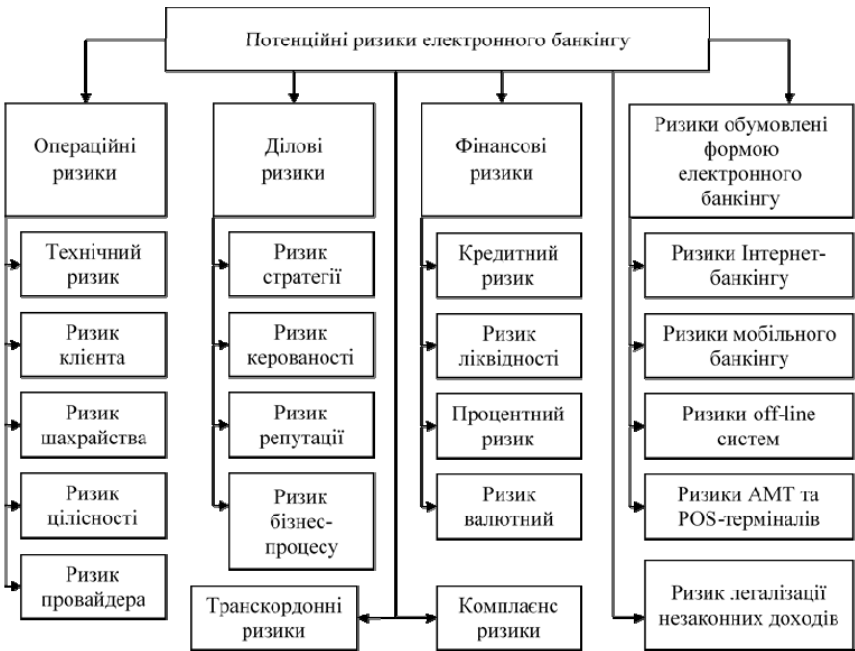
Потенційні ризики електронного банкінгу

Операційні ризики

Технічний ризик

Ризик клієнта

Ризик шахрайства

Ризик цілісності

Ризик провайдера

Ділові ризики

Ризик стратегії

Ризик керованості

Ризик репутації

Ризик бізнес-процесу

Фінансові ризики

Кредитний ризик

Ризик ліквідності

Процентний ризик

Ризик валютний

Ризики обумовлені формою електронного банкінгу

Ризики Інтернет-банкінгу

Ризики мобільного банкінгу

Ризики off-line систем

Ризики АМТ та POS-терміналів

Транскордонні ризики

Комплаєнс ризики

Ризик легалізації незаконних доходів